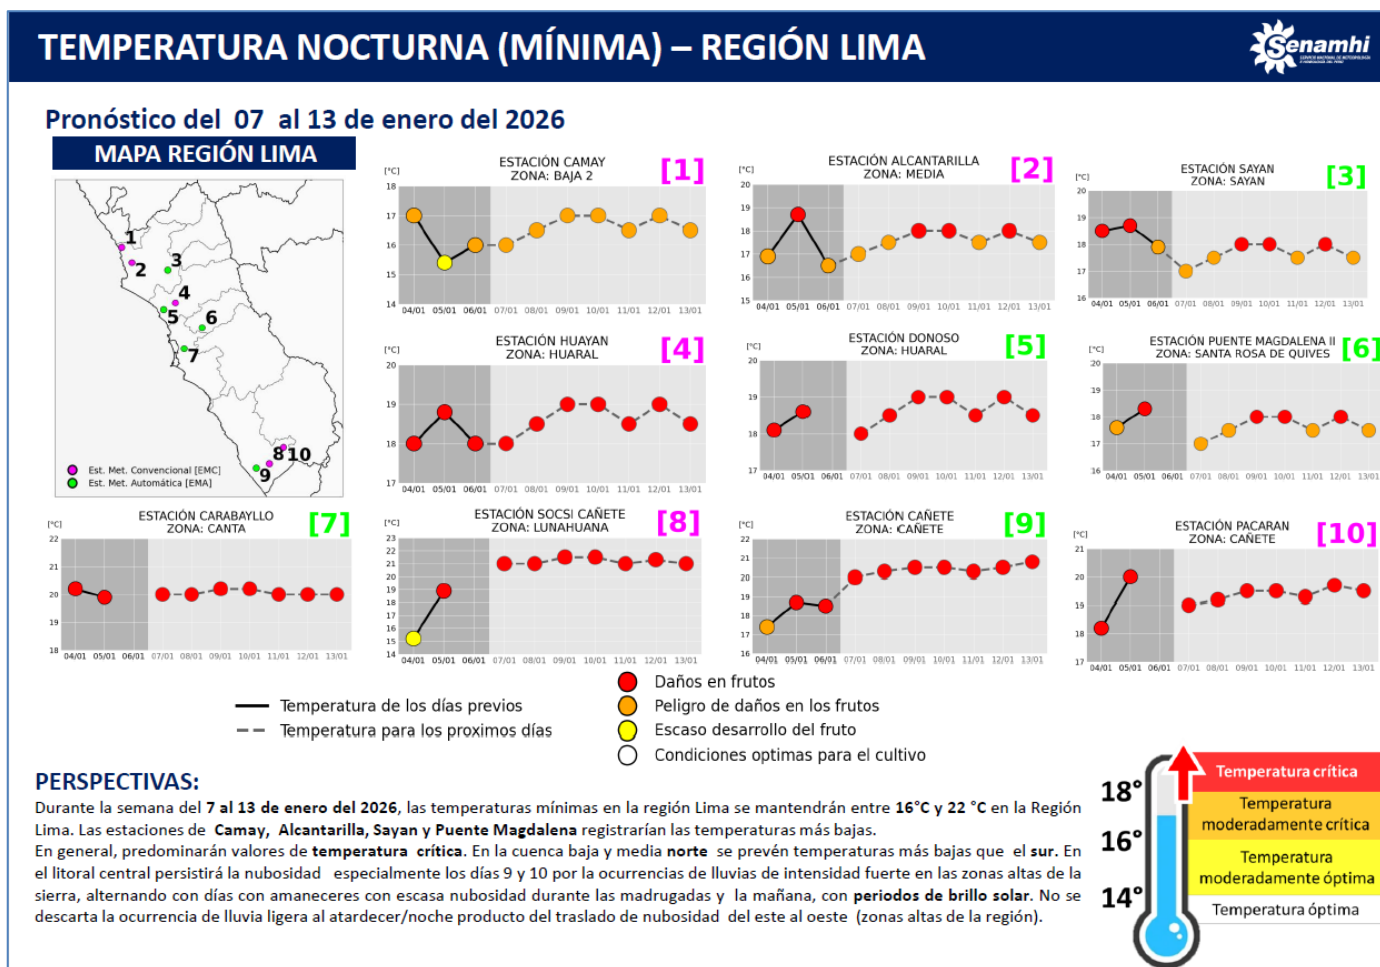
TEMPERATURA NOCTURNA (MÍNIMA) – REGIÓN LIMA

Senamhi

Pronóstico del 07 al 13 de enero del 2026

MAPA REGIÓN LIMA

1 2 3 4 5 6 7 8 10 9

Est. Met. Convencional [EMC]
Est. Met. Automática [EMA]

ESTACIÓN CAMAY
ZONA: BAJA 2
[1]
[°C] 18 17 16 15 14
04/01 05/01 06/01 07/01 08/01 09/01 10/01 11/01 12/01 13/01

ESTACIÓN ALCANTARILLA
ZONA: MEDIA
[2]
[°C] 20 19 18 17 16 15
04/01 05/01 06/01 07/01 08/01 09/01 10/01 11/01 12/01 13/01

ESTACIÓN SAYAN
ZONA: SAYAN
[3]
[°C] 20 19 18 17 16
04/01 05/01 06/01 07/01 08/01 09/01 10/01 11/01 12/01 13/01

ESTACIÓN HUAYAN
ZONA: HUARAL
[4]
[°C] 20 19 18 17
04/01 05/01 06/01 07/01 08/01 09/01 10/01 11/01 12/01 13/01

ESTACIÓN DONOSO
ZONA: HUARAL
[5]
[°C] 20 19 18 17
04/01 05/01 06/01 07/01 08/01 09/01 10/01 11/01 12/01 13/01

ESTACIÓN PUENTE MAGDALENA II
ZONA: SANTA ROSA DE QUIVES
[6]
[°C] 20 19 18 17 16
04/01 05/01 06/01 07/01 08/01 09/01 10/01 11/01 12/01 13/01

ESTACIÓN CARABAYLLO
ZONA: CANTA
[7]
[°C] 22 21 20 19 18
04/01 05/01 06/01 07/01 08/01 09/01 10/01 11/01 12/01 13/01

ESTACIÓN SOCSI CAÑETE
ZONA: LUNAHUANA
[8]
[°C] 23 22 21 20 19 18 17 16 15 14
04/01 05/01 06/01 07/01 08/01 09/01 10/01 11/01 12/01 13/01

ESTACIÓN CAÑETE
ZONA: CAÑETE
[9]
[°C] 22 21 20 19 18 17 16
04/01 05/01 06/01 07/01 08/01 09/01 10/01 11/01 12/01 13/01

ESTACIÓN PACARAN
ZONA: CAÑETE
[10]
[°C] 21 20 19 18 17
04/01 05/01 06/01 07/01 08/01 09/01 10/01 11/01 12/01 13/01

Temperatura de los días previos
Temperatura para los proximos días

Daños en frutos
Peligro de daños en los frutos
Escaso desarrollo del fruto
Condiciones optimas para el cultivo

PERSPECTIVAS:
Durante la semana del 7 al 13 de enero del 2026, las temperaturas mínimas en la región Lima se mantendrán entre 16°C y 22 °C en la Región Lima. Las estaciones de Camay, Alcantarilla, Sayan y Puente Magdalena registrarían las temperaturas más bajas.
En general, predominarán valores de temperatura crítica. En la cuenca baja y media norte se prevén temperaturas más bajas que el sur. En el litoral central persistirá la nubosidad especialmente los días 9 y 10 por la ocurrencias de lluvias de intensidad fuerte en las zonas altas de la sierra, alternando con días con amaneceres con escasa nubosidad durante las madrugadas y la mañana, con periodos de brillo solar. No se descarta la ocurrencia de lluvia ligera al atardecer/noche producto del traslado de nubosidad del este al oeste (zonas altas de la región).

18°
16°
14°
Temperatura crítica
Temperatura moderadamente crítica
Temperatura moderadamente óptima
Temperatura óptima